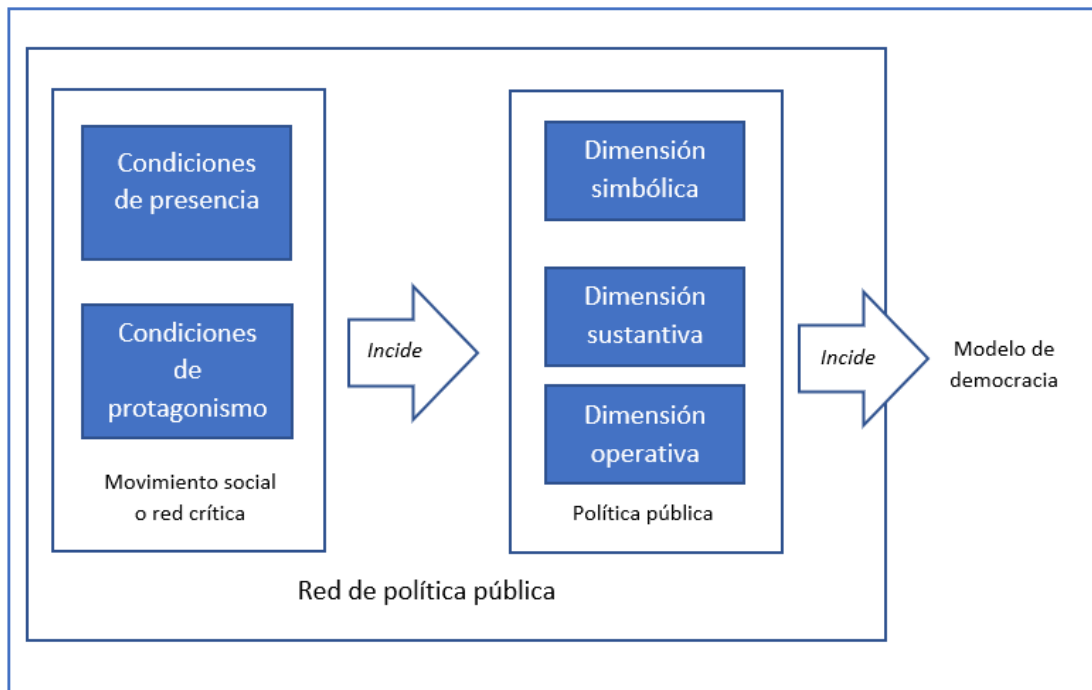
Condiciones de presencia

Condiciones de protagonismo

Movimiento social o red crítica

Incide

Dimensión simbólica

Dimensión sustantiva

Dimensión operativa

Política pública

Incide

Modelo de democracia

Red de política pública